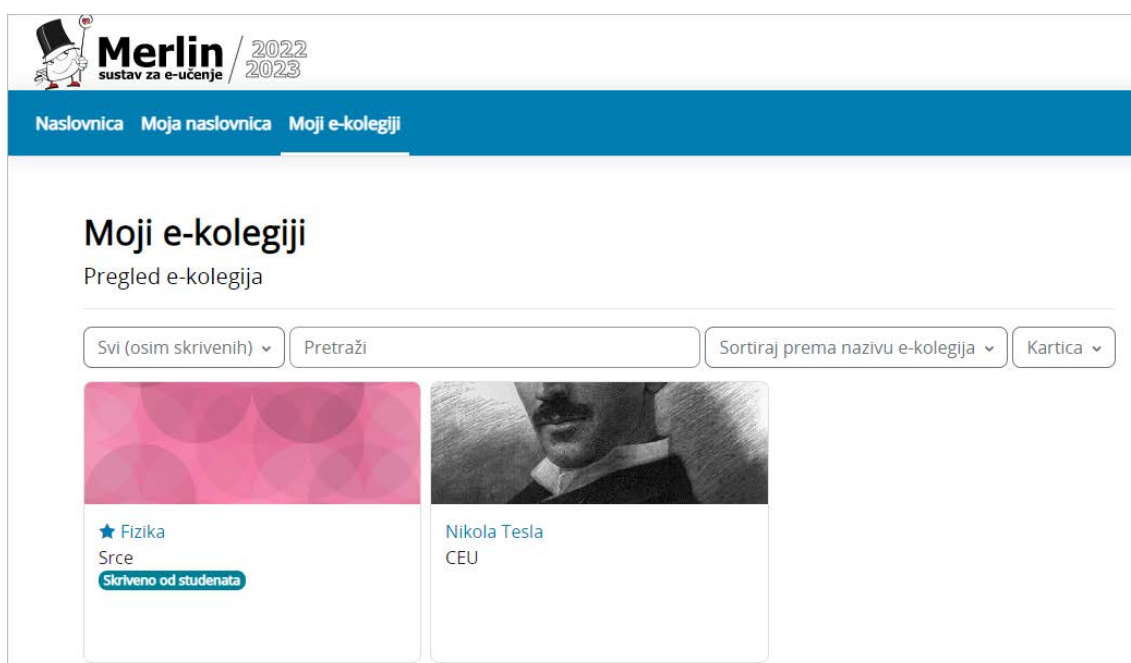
Merlin sustav za e-učenje 2022 2023

Naslovnica Moja naslovnica Moji e-kolegiji

Moji e-kolegiji

Pregled e-kolegija

Svi (osim skrivenih) Pretraži Sortiraj prema nazivu e-kolegija Kartica

Fizika
Srce
Skriveno od studenata

Nikola Tesla
CEU